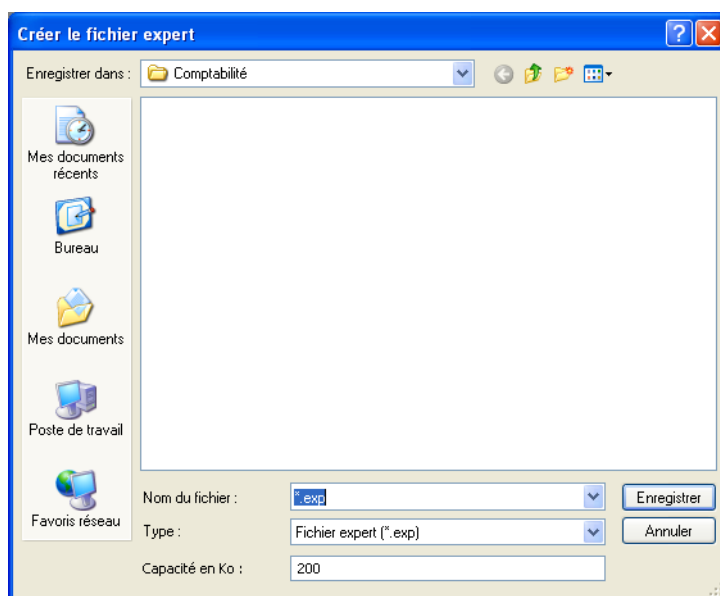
Créer le fichier expert

Enregistrer dans : Comptabilité

Mes documents récents

Bureau

Mes documents

Poste de travail

Favoris réseau

Nom du fichier : *.exp

Enregistrer

Type : Fichier expert (*.exp)

Annuler

Capacité en Ko : 200